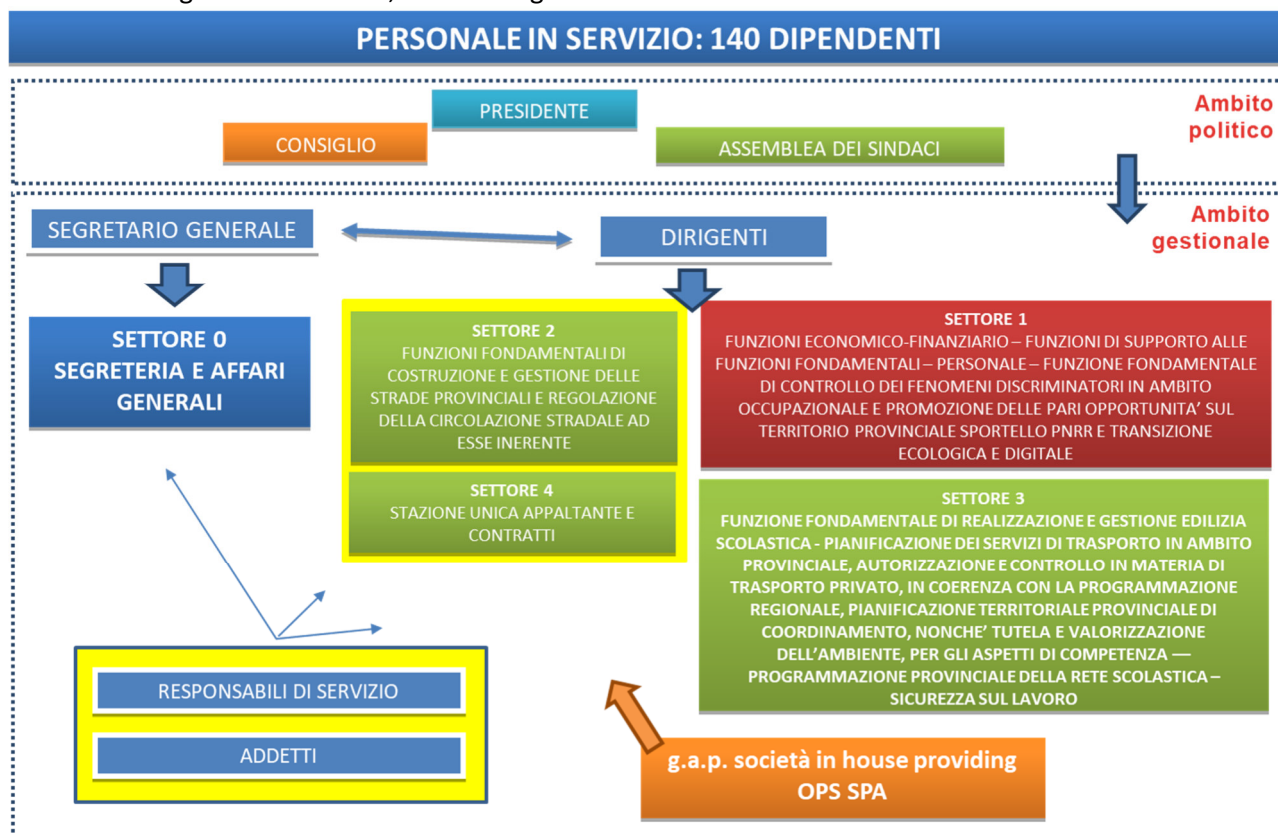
PERSONALE IN SERVIZIO: 140 DIPENDENTI

PRESIDENTE

CONSIGLIO

ASSEMBLEA DEI SINDACI

Ambito politico

SEGRETARIO GENERALE

DIRIGENTI

Ambito gestionale

SETTORE 0
SEGRETERIA E AFFARI GENERALI

SETTORE 2
FUNZIONI FONDAMENTALI DI COSTRUZIONE E GESTIONE DELLE STRADE PROVINCIALI E REGOLAZIONE DELLA CIRCOLAZIONE STRADALE AD ESSE INERENTE

SETTORE 4
STAZIONE UNICA APPALTANTE E CONTRATTI

SETTORE 1
FUNZIONI ECONOMICO-FINANZIARIO – FUNZIONI DI SUPPORTO ALLE FUNZIONI FONDAMENTALI – PERSONALE – FUNZIONE FONDAMENTALE DI CONTROLLO DEI FENOMENI DISCRIMINATORI IN AMBITO OCCUPAZIONALE E PROMOZIONE DELLE PARI OPPORTUNITA' SUL TERRITORIO PROVINCIALE SPORTELLO PNRR E TRANSIZIONE ECOLOGICA E DIGITALE

SETTORE 3
FUNZIONE FONDAMENTALE DI REALIZZAZIONE E GESTIONE EDILIZIA SCOLASTICA - PIANIFICAZIONE DEI SERVIZI DI TRASPORTO IN AMBITO PROVINCIALE, AUTORIZZAZIONE E CONTROLLO IN MATERIA DI TRASPORTO PRIVATO, IN COERENZA CON LA PROGRAMMAZIONE REGIONALE, PIANIFICAZIONE TERRITORIALE PROVINCIALE DI COORDINAMENTO, NONCHE' TUTELA E VALORIZZAZIONE DELL'AMBIENTE, PER GLI ASPETTI DI COMPETENZA — PROGRAMMAZIONE PROVINCIALE DELLA RETE SCOLASTICA – SICUREZZA SUL LAVORO

RESPONSABILI DI SERVIZIO

ADDETTI

g.a.p. società in house providing
OPS SPA